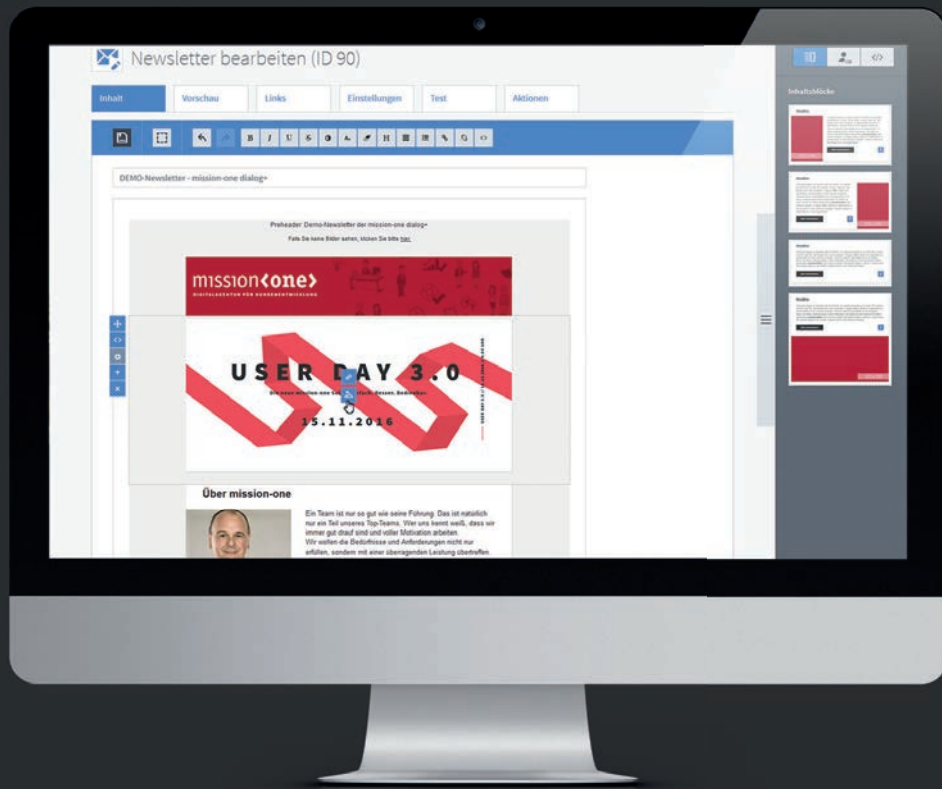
Newsletter bearbeiten (ID 90)

Inhalt
Vorschau
Links
Einstellungen
Test
Aktionen

B I U S H

DEMO-Newsletter - mission-one dialog+

Preheader: Demo-Newsletter der mission-one dialog+
Falls Sie keine Bilder sehen, klicken Sie bitte hier.

mission<one>
DIGITALAGENTUR FÜR KUNDENENTWICKLUNG

USER DAY 3.0
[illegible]
15.11.2016

Über mission-one

Ein Team ist nur so gut wie seine Führung. Das ist natürlich nur ein Teil unseres Top-Teams. Wer uns kennt weiß, dass wir immer gut drauf sind und voller Motivation arbeiten.
Wir wollen die Bedürfnisse und Anforderungen nicht nur erfüllen, sondern mit einer überragenden Leistung übertreffen

Inhaltsblöcke